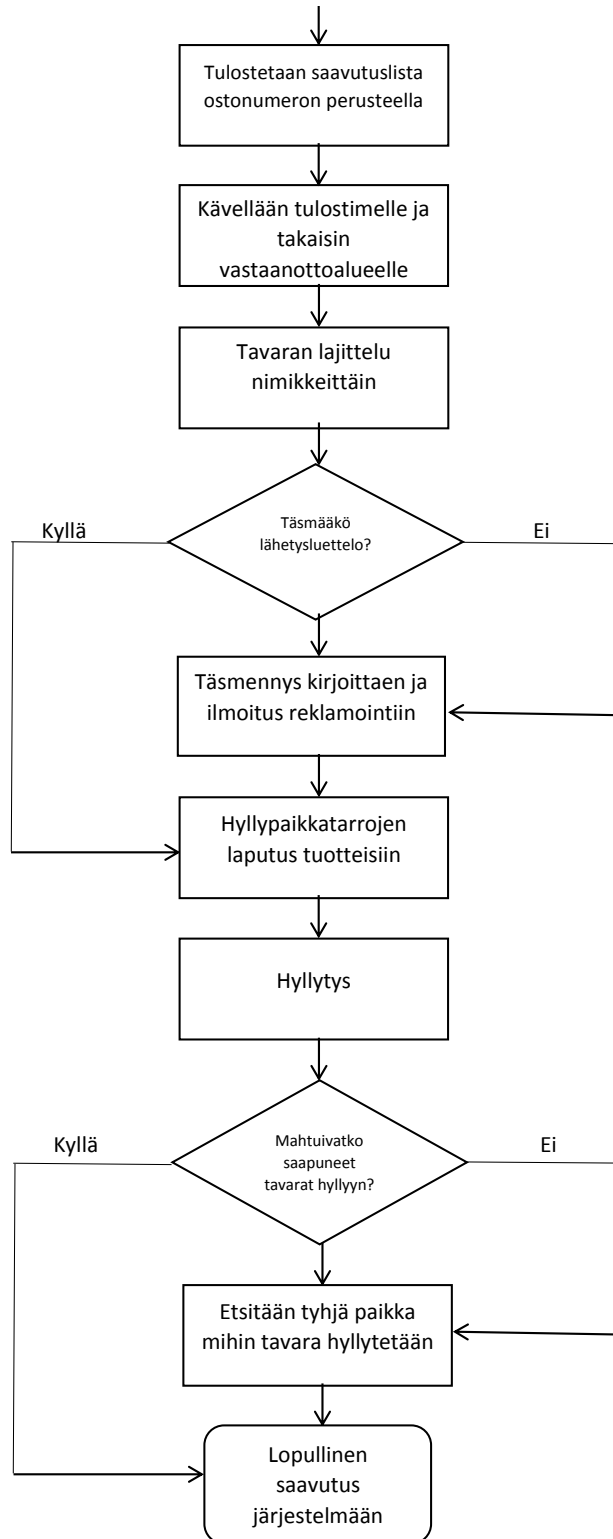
Tulostetaan saavutuslista ostonumeron perusteella

Kävellään tulostimelle ja takaisin vastaanottoalueelle

Tavaran lajittelu nimikkeittäin

Kyllä

Täsmääkö lähetysluettelo?

Ei

Täsmennys kirjoittaen ja ilmoitus reklamointiin

Hyllypaikkatarrojen laputus tuotteisiin

Hyllytys

Kyllä

Mahtuivatko saapuneet tavarat hyllyyn?

Ei

Etsitään tyhjä paikka mihin tavara hyllytetään

Lopullinen saavutus järjestelmään